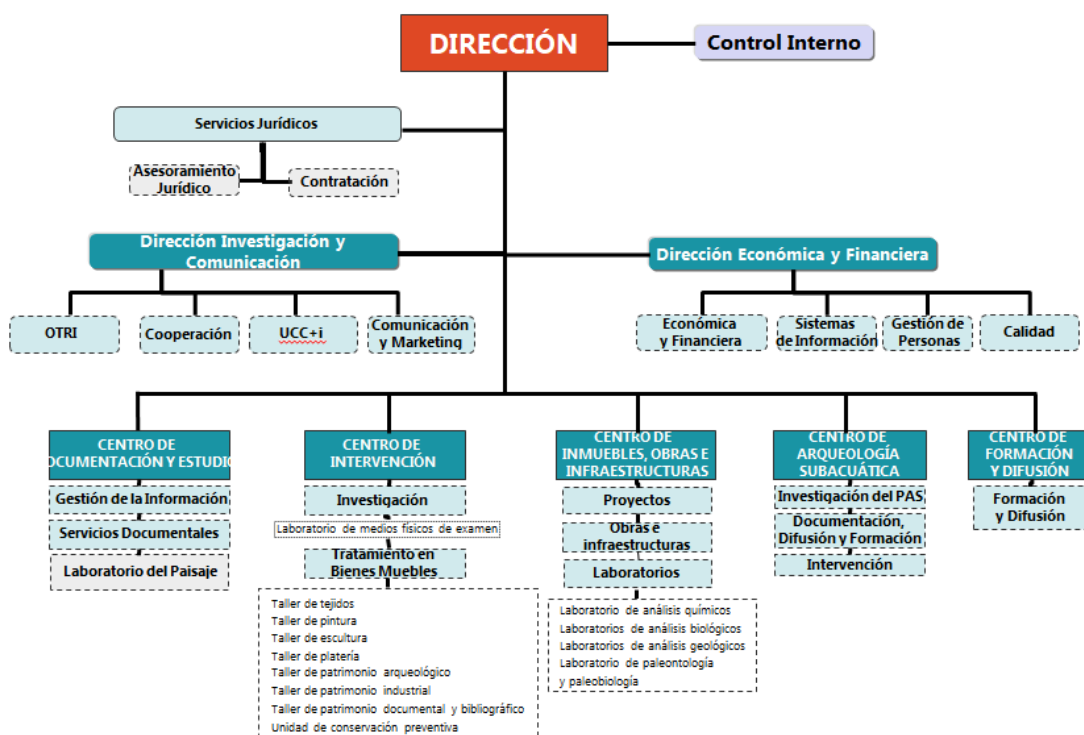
DIRECCIÓN

Control Interno

Servicios Jurídicos

Asesoramiento Jurídico

Contratación

Dirección Investigación y Comunicación

OTRI

Cooperación

UCC+i

Comunicación y Marketing

Dirección Económica y Financiera

Económica y Financiera

Sistemas de Información

Gestión de Personas

Calidad

CENTRO DE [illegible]OCUMENTACIÓN Y ESTUDI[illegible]

Gestión de la Información

Servicios Documentales

Laboratorio del Paisaje

CENTRO DE INTERVENCIÓN

Investigación

Laboratorio de medios físicos de examen

Tratamiento en Bienes Muebles

Taller de tejidos
Taller de pintura
Taller de escultura
Taller de platería
Taller de patrimonio arqueológico
Taller de patrimonio industrial
Taller de patrimonio documental y bibliográfico
Unidad de conservación preventiva

CENTRO DE INMUEBLES, OBRAS E INFRAESTRUCTURAS

Proyectos

Obras e infraestructuras

Laboratorios

Laboratorio de análisis químicos
Laboratorios de análisis biológicos
Laboratorios de análisis geológicos
Laboratorio de paleontología y paleobiología

CENTRO DE ARQUEOLOGÍA SUBACUÁTICA

Investigación del PAS

Documentación, Difusión y Formación

Intervención

CENTRO DE FORMACIÓN Y DIFUSIÓN

Formación y Difusión